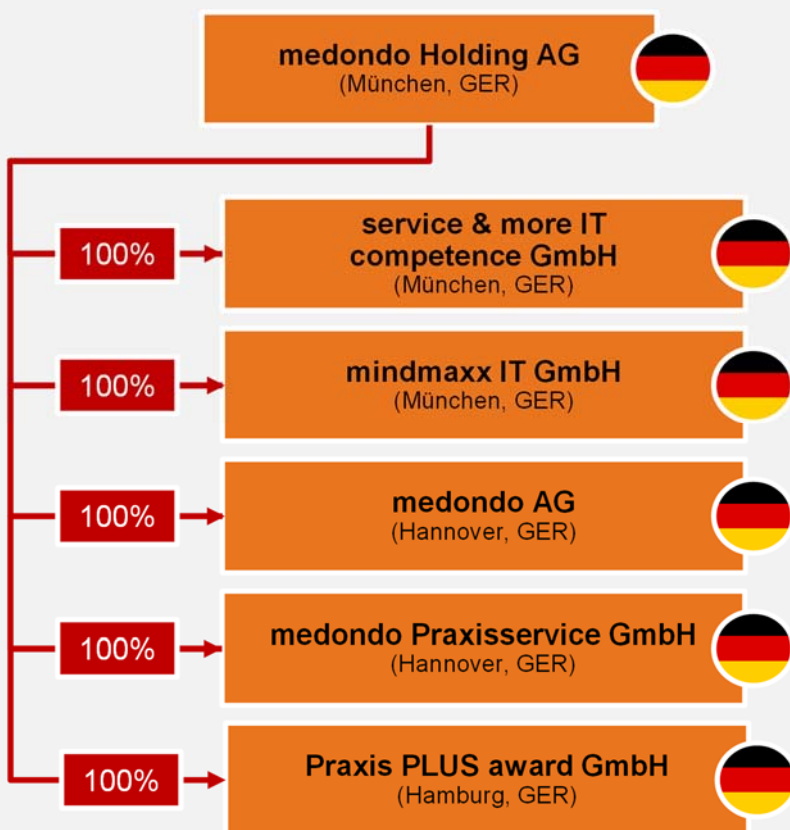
medondo Holding AG
(München, GER)

100%

service & more IT competence GmbH
(München, GER)

100%

mindmaxx IT GmbH
(München, GER)

100%

medondo AG
(Hannover, GER)

100%

medondo Praxisservice GmbH
(Hannover, GER)

100%

Praxis PLUS award GmbH
(Hamburg, GER)